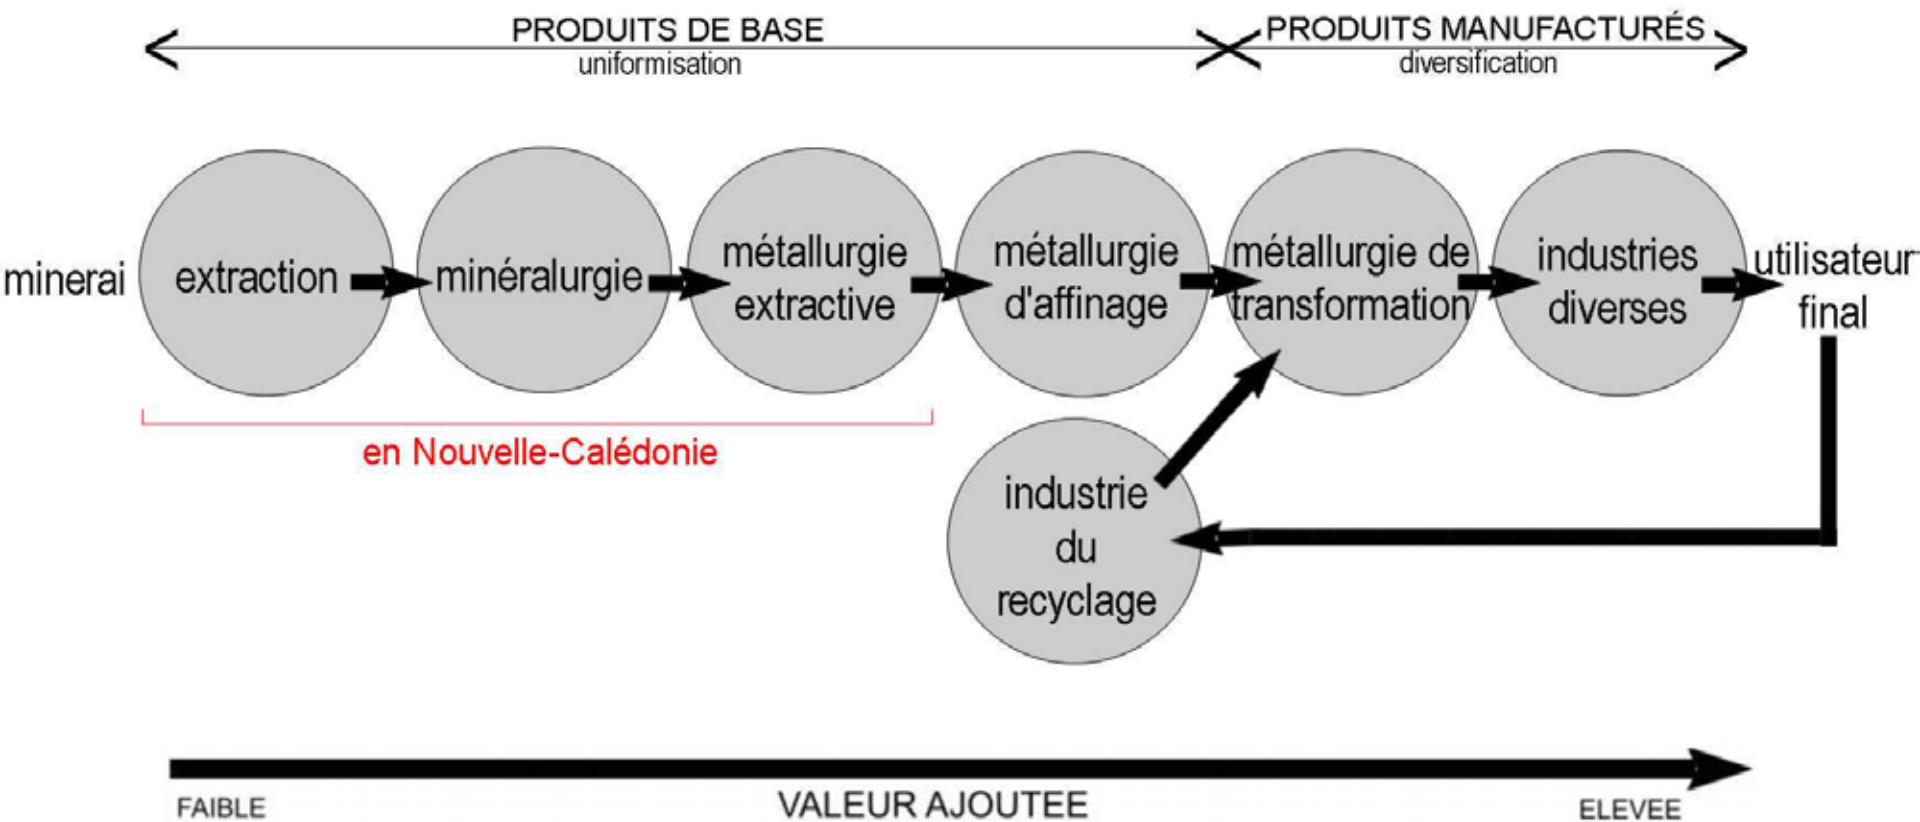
PRODUITS DE BASE
uniformisation

PRODUITS MANUFACTURÉS
diversification

minerai

extraction

minéralurgie

métallurgie extractive

métallurgie d'affinage

métallurgie de transformation

industries diverses

utilisateur final

en Nouvelle-Calédonie

industrie du recyclage

FAIBLE

VALEUR AJOUTEE

ELEVEE